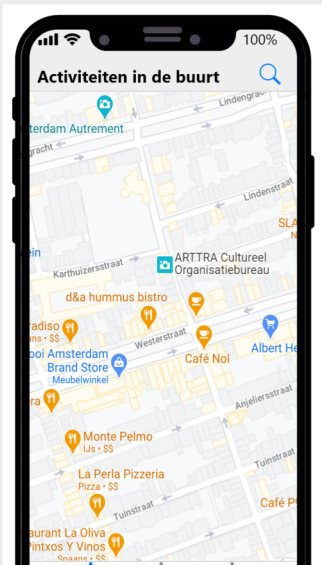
100%

Activiteiten in de buurt

Lindengracht
terdam Autrement
gracht
Lindenstraat
SLA
N
ein
Karthuizerstraat
ARTTRA Cultureel Organisatiebureau
d&a hummus bistro
radiso
ans · $$
Westerstraat
ooi Amsterdam Brand Store
Meubelwinkel
Café Nol
Albert He
ra
Anjeliersstraat
Monte Pelmo
IJs · $$
Tuinstraat
La Perla Pizzeria
Pizza · $$
Café P
Tuinstraat
aurant La Oliva
Pintxos Y Vinos
Spaans · $$